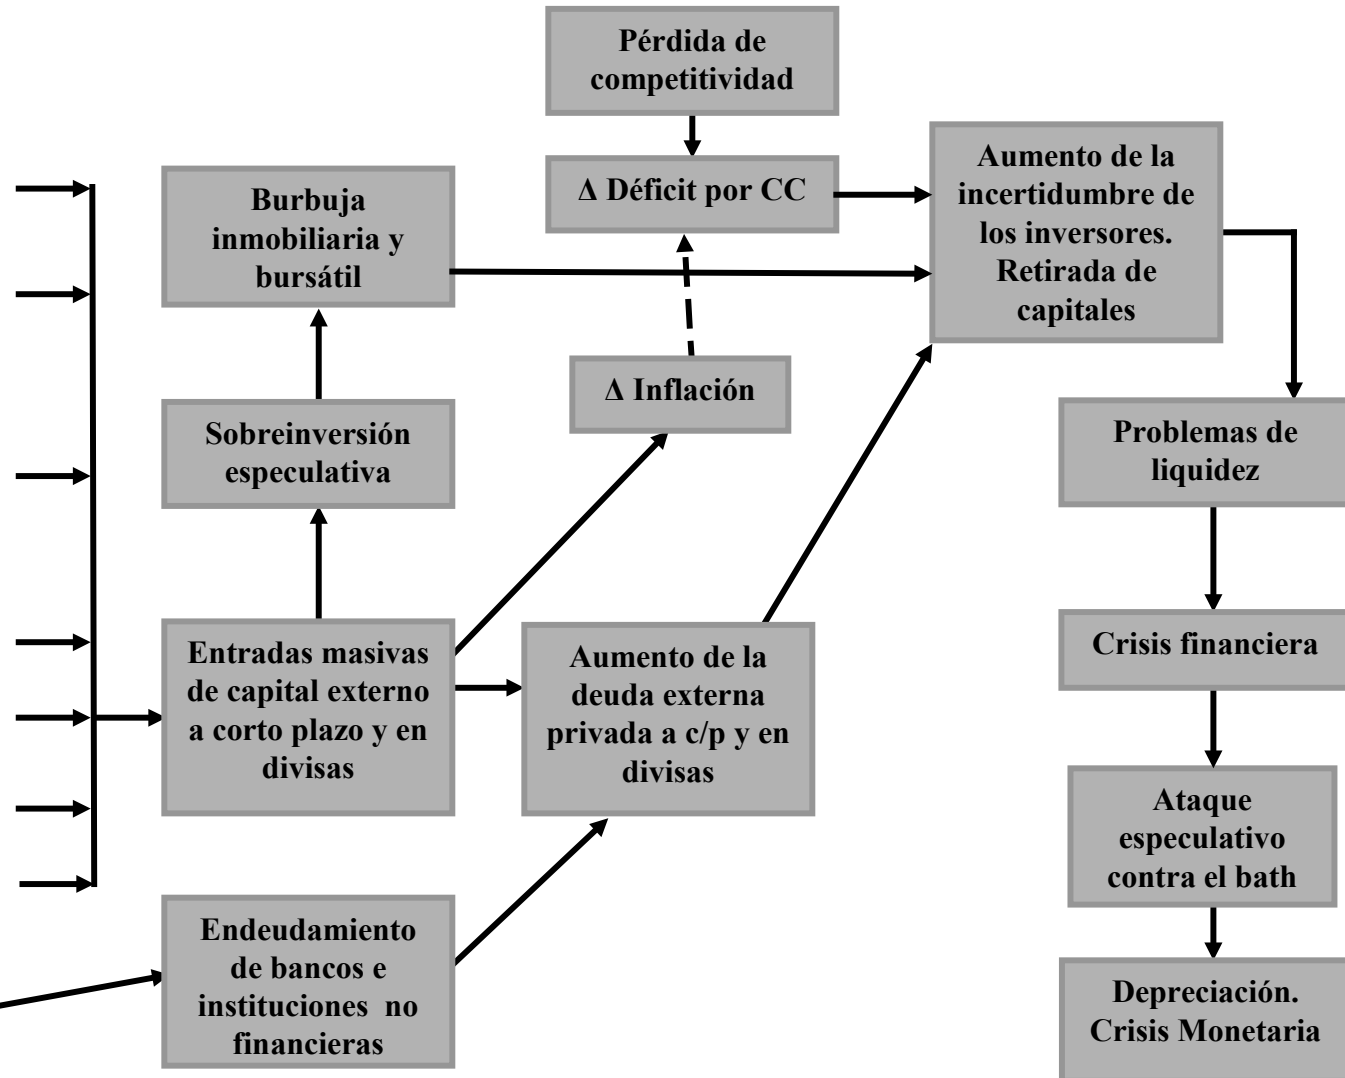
Pérdida de competitividad

Δ Déficit por CC

Aumento de la incertidumbre de los inversores. Retirada de capitales

Burbuja inmobiliaria y bursátil

Δ Inflación

Sobreinversión especulativa

Problemas de liquidez

Crisis financiera

Entradas masivas de capital externo a corto plazo y en divisas

Aumento de la deuda externa privada a c/p y en divisas

Ataque especulativo contra el bath

Endeudamiento de bancos e instituciones no financieras

Depreciación. Crisis Monetaria